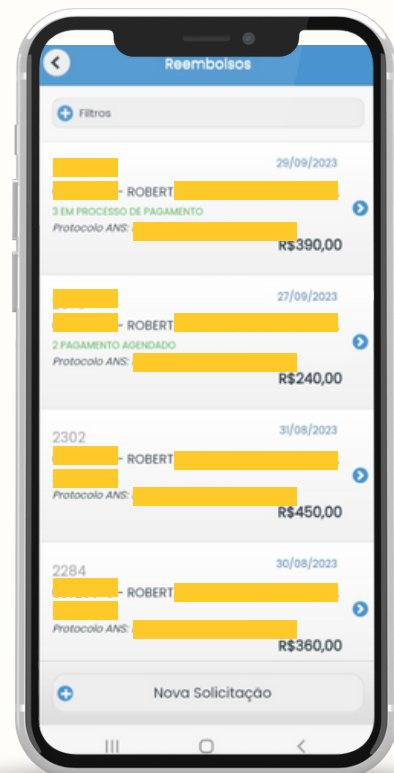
Reembolsos

Filtros

29/09/2023
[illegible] - ROBERT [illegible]
3 EM PROCESSO DE PAGAMENTO
Protocolo ANS: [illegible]
R$390,00

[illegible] 27/09/2023
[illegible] - ROBERT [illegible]
2 PAGAMENTO AGENDADO
Protocolo ANS: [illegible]
R$240,00

2302 31/08/2023
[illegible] - ROBERT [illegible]
Protocolo ANS: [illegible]
R$450,00

2284 30/08/2023
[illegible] - ROBERT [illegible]
Protocolo ANS: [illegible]
R$360,00

Nova Solicitação